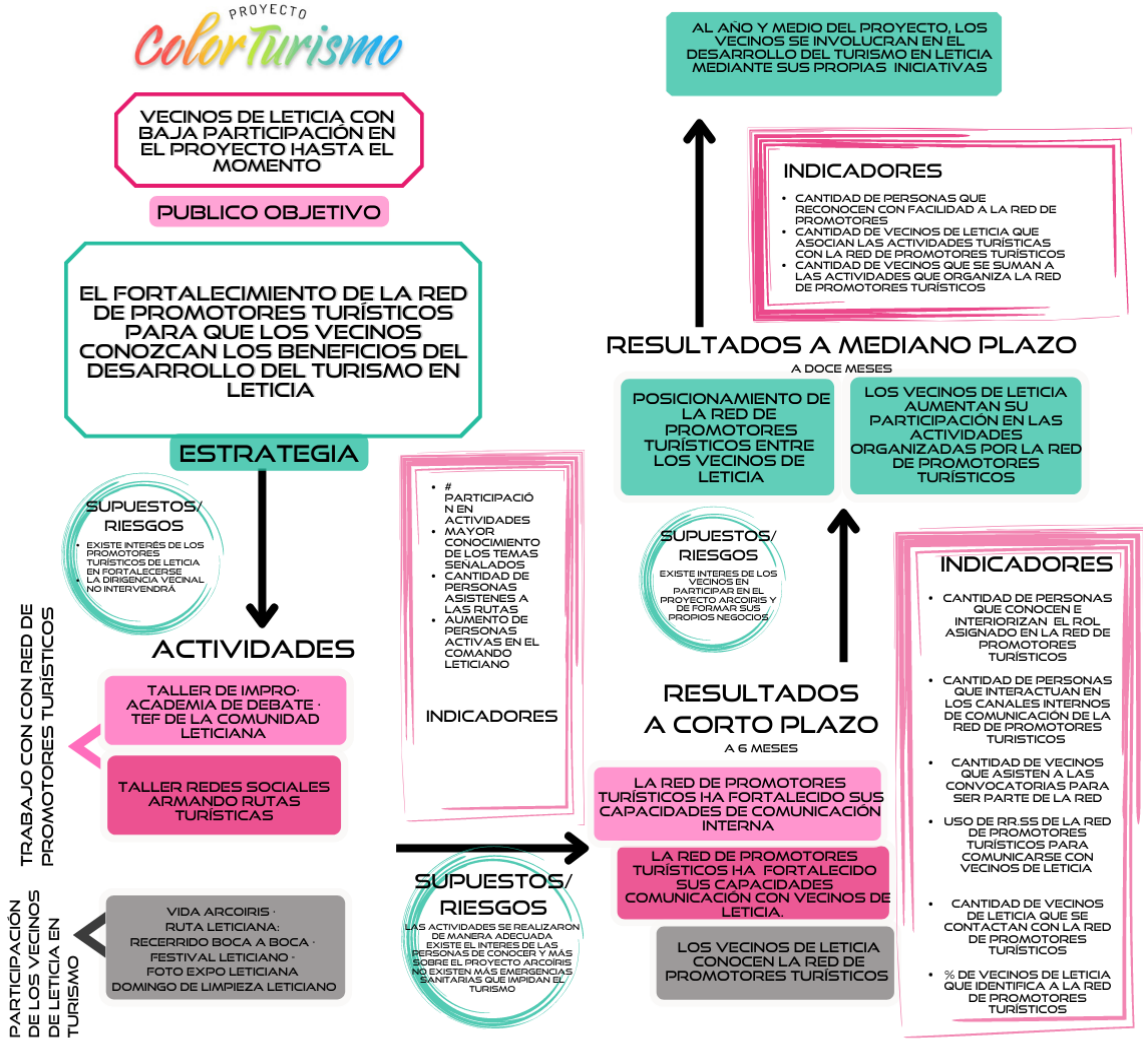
PROYECTO
ColorTurismo

VECINOS DE LETICIA CON BAJA PARTICIPACIÓN EN EL PROYECTO HASTA EL MOMENTO

PUBLICO OBJETIVO

EL FORTALECIMIENTO DE LA RED DE PROMOTORES TURÍSTICOS PARA QUE LOS VECINOS CONOZCAN LOS BENEFICIOS DEL DESARROLLO DEL TURISMO EN LETICIA

ESTRATEGIA

SUPUESTOS/ RIESGOS
- EXISTE INTERÉS DE LOS PROMOTORES TURÍSTICOS DE LETICIA EN FORTALECERSE
- LA DIRIGENCIA VECINAL NO INTERVENDRÁ

ACTIVIDADES

TRABAJO CON CON RED DE PROMOTORES TURÍSTICOS

TALLER DE IMPRO· ACADEMIA DE DEBATE · TEF DE LA COMUNIDAD LETICIANA

TALLER REDES SOCIALES ARMANDO RUTAS TURÍSTICAS

PARTICIPACIÓN DE LOS VECINOS DE LETICIA EN TURISMO

VIDA ARCOIRIS ·
RUTA LETICIANA:
RECERRIDO BOCA A BOCA ·
FESTIVAL LETICIANO ·
FOTO EXPO LETICIANA
DOMINGO DE LIMPIEZA LETICIANO

- # PARTICIPACIÓN EN ACTIVIDADES
- MAYOR CONOCIMIENTO DE LOS TEMAS SEÑALADOS
- CANTIDAD DE PERSONAS ASISTENES A LAS RUTAS
- AUMENTO DE PERSONAS ACTIVAS EN EL COMANDO LETICIANO

INDICADORES

SUPUESTOS/ RIESGOS
LAS ACTIVIDADES SE REALIZARON DE MANERA ADECUADA
EXISTE EL INTERES DE LAS PERSONAS DE CONOCER Y MÁS SOBRE EL PROYECTO ARCOIRIS
NO EXISTEN MÁS EMERGENCIAS SANITARIAS QUE IMPIDAN EL TURISMO

AL AÑO Y MEDIO DEL PROYECTO, LOS VECINOS SE INVOLUCRAN EN EL DESARROLLO DEL TURISMO EN LETICIA MEDIANTE SUS PROPIAS INICIATIVAS

INDICADORES
- CANTIDAD DE PERSONAS QUE RECONOCEN CON FACILIDAD A LA RED DE PROMOTORES
- CANTIDAD DE VECINOS DE LETICIA QUE ASOCIAN LAS ACTIVIDADES TURÍSTICAS CON LA RED DE PROMOTORES TURÍSTICOS
- CANTIDAD DE VECINOS QUE SE SUMAN A LAS ACTIVIDADES QUE ORGANIZA LA RED DE PROMOTORES TURÍSTICOS

RESULTADOS A MEDIANO PLAZO
A DOCE MESES

POSICIONAMIENTO DE LA RED DE PROMOTORES TURÍSTICOS ENTRE LOS VECINOS DE LETICIA

LOS VECINOS DE LETICIA AUMENTAN SU PARTICIPACIÓN EN LAS ACTIVIDADES ORGANIZADAS POR LA RED DE PROMOTORES TURÍSTICOS

SUPUESTOS/ RIESGOS
EXISTE INTERES DE LOS VECINOS EN PARTICIPAR EN EL PROYECTO ARCOIRIS Y DE FORMAR SUS PROPIOS NEGOCIOS

RESULTADOS A CORTO PLAZO
A 6 MESES

LA RED DE PROMOTORES TURÍSTICOS HA FORTALECIDO SUS CAPACIDADES DE COMUNICACIÓN INTERNA

LA RED DE PROMOTORES TURÍSTICOS HA FORTALECIDO SUS CAPACIDADES COMUNICACIÓN CON VECINOS DE LETICIA.

LOS VECINOS DE LETICIA CONOCEN LA RED DE PROMOTORES TURÍSTICOS

INDICADORES
- CANTIDAD DE PERSONAS QUE CONOCEN E INTERIORIZAN EL ROL ASIGNADO EN LA RED DE PROMOTORES TURÍSTICOS
- CANTIDAD DE PERSONAS QUE INTERACTUAN EN LOS CANALES INTERNOS DE COMUNICACIÓN DE LA RED DE PROMOTORES TURÍSTICOS
- CANTIDAD DE VECINOS QUE ASISTEN A LAS CONVOCATORIAS PARA SER PARTE DE LA RED
- USO DE RR.SS DE LA RED DE PROMOTORES TURÍSTICOS PARA COMUNICARSE CON VECINOS DE LETICIA
- CANTIDAD DE VECINOS DE LETICIA QUE SE CONTACTAN CON LA RED DE PROMOTORES TURÍSTICOS
- % DE VECINOS DE LETICIA QUE IDENTIFICA A LA RED DE PROMOTORES TURÍSTICOS